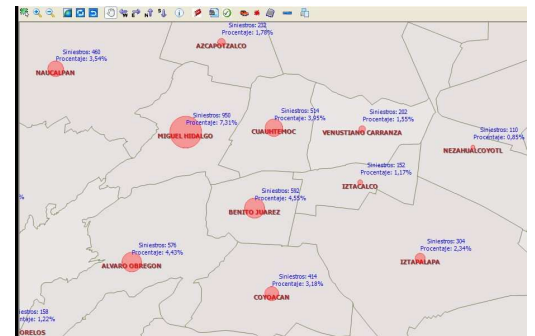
Siniestros: 231
Procentaje: 1,78%
AZCAPOTZALCO

Siniestros: 460
Procentaje: 3,54%
NAUCALPAN

Siniestros: 950
Procentaje: 7,31%
MIGUEL HIDALGO

Siniestros: 514
Procentaje: 3,95%
CUAUHTEMOC

Siniestros: 202
Procentaje: 1,55%
VENUSTIANO CARRANZA

Siniestros: 110
Procentaje: 0,85%
NEZAHUALCOYOTL

Siniestros: 152
Procentaje: 1,17%
IZTACALCO

%

Siniestros: 592
Procentaje: 4,55%
BENITO JUAREZ

Siniestros: 576
Procentaje: 4,43%
ALVARO OBREGON

Siniestros: 304
Procentaje: 2,34%
IZTAPALAPA

Siniestros: 414
Procentaje: 3,18%
COYOACAN

Siniestros: 158
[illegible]taje: 1,22%
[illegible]ORELOS